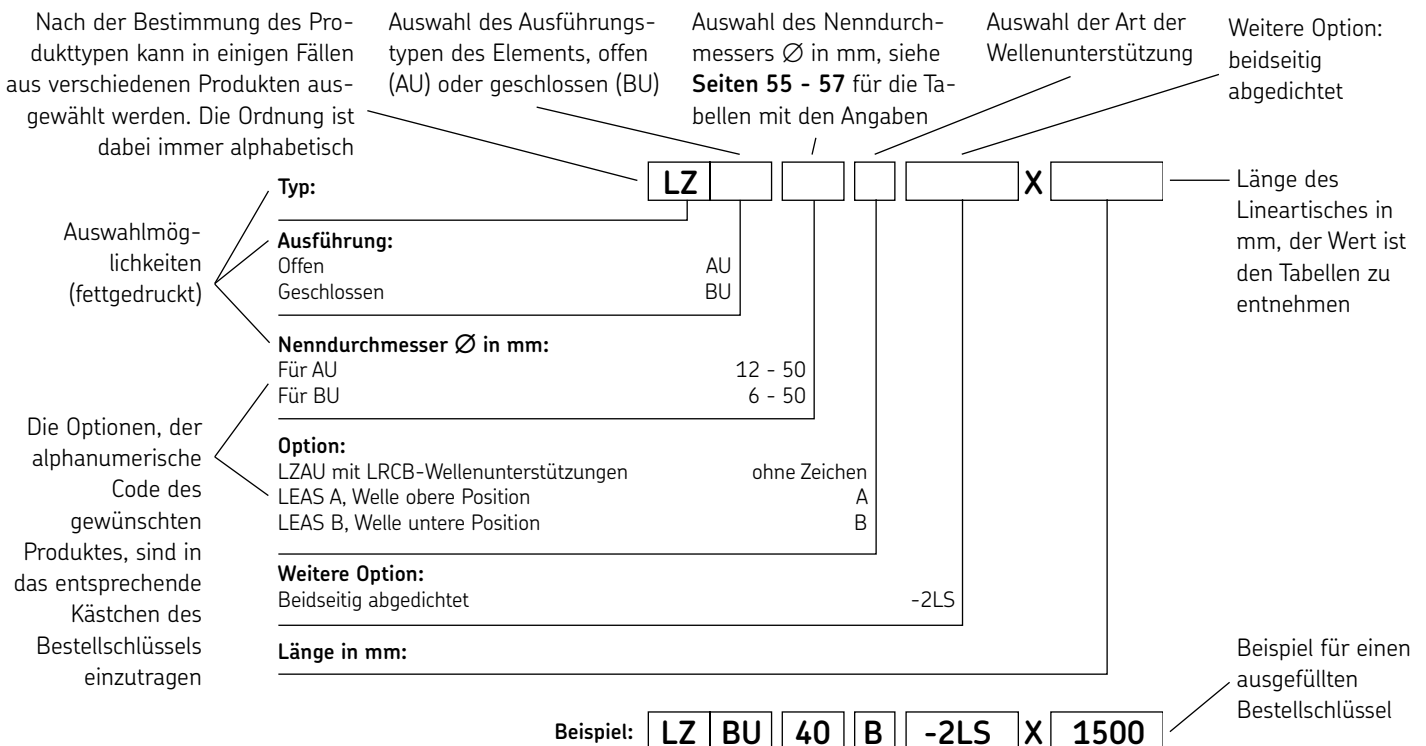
Nach der Bestimmung des Produkttypen kann in einigen Fällen aus verschiedenen Produkten ausgewählt werden. Die Ordnung ist dabei immer alphabetisch

Auswahl des Ausführungstypen des Elements, offen (AU) oder geschlossen (BU)

Auswahl des Nenndurchmessers $\varnothing$ in mm, siehe **Seiten 55 - 57** für die Tabellen mit den Angaben

Auswahl der Art der Wellenunterstützung

Weitere Option: beidseitig abgedichtet

LZ | | | | X |

Länge des Lineartisches in mm, der Wert ist den Tabellen zu entnehmen

Auswahlmöglichkeiten (fettgedruckt)

**Typ:**

**Ausführung:**

| | |
|---|---|
| Offen | AU |
| Geschlossen | BU |

**Nenndurchmesser $\varnothing$ in mm:**

| | |
|---|---|
| Für AU | 12 - 50 |
| Für BU | 6 - 50 |

Die Optionen, der alphanumerische Code des gewünschten Produktes, sind in das entsprechende Kästchen des Bestellschlüssels einzutragen

**Option:**

| | |
|---|---|
| LZAU mit LRCB-Wellenunterstützungen | ohne Zeichen |
| LEAS A, Welle obere Position | A |
| LEAS B, Welle untere Position | B |

**Weitere Option:**

| | |
|---|---|
| Beidseitig abgedichtet | -2LS |

**Länge in mm:**

Beispiel für einen ausgefüllten Bestellschlüssel

**Beispiel:** **LZ** **BU** **40** **B** **-2LS** **X** **1500**